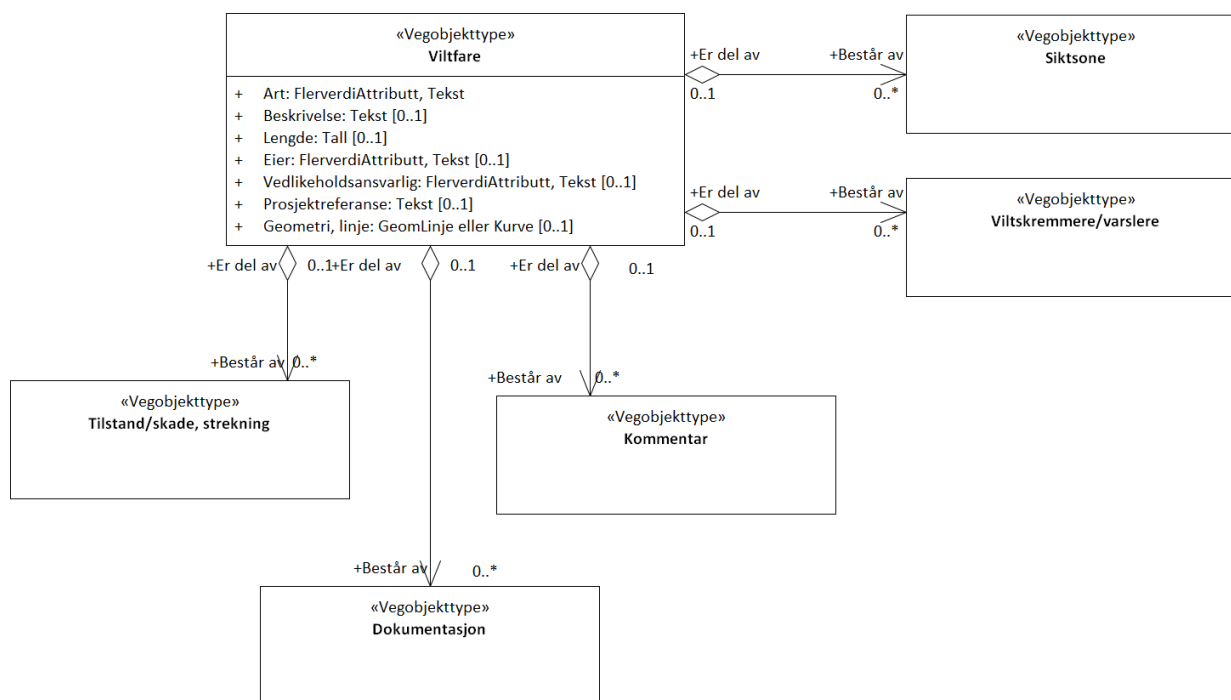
«Vegobjekttype»
Viltfare

+ Art: FlerverdiAttributt, Tekst
+ Beskrivelse: Tekst [0..1]
+ Lengde: Tall [0..1]
+ Eier: FlerverdiAttributt, Tekst [0..1]
+ Vedlikeholdsansvarlig: FlerverdiAttributt, Tekst [0..1]
+ Prosjektreferanse: Tekst [0..1]
+ Geometri, linje: GeomLinje eller Kurve [0..1]

+Er del av
0..1
+Består av
0..*

«Vegobjekttype»
Siktsone

+Er del av
0..1
+Består av
0..*

«Vegobjekttype»
Viltskremmere/varslere

+Er del av
0..1
+Er del av
0..1
+Er del av
0..1

+Består av
0..*

«Vegobjekttype»
Tilstand/skade, strekning

+Består av
0..*

«Vegobjekttype»
Kommentar

+Består av
0..*

«Vegobjekttype»
Dokumentasjon